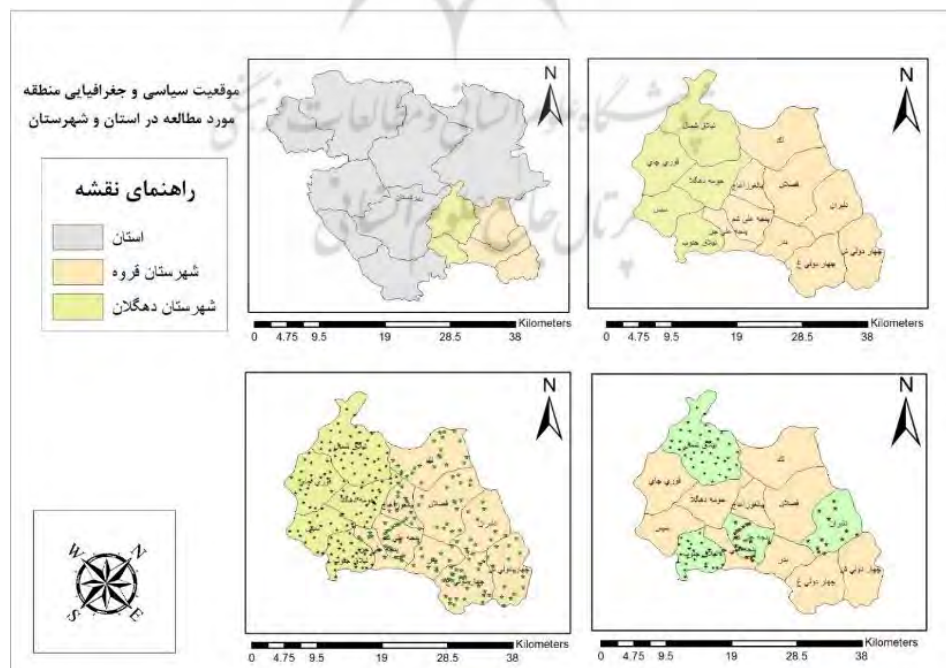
موقعیت سیاسی و جغرافیایی منطقه مورد مطالعه در استان و شهرستان

راهنمای نقشه

استان

شهرستان قروه

شهرستان دهگلان

N

Kilometers
0 4.75 9.5 19 28.5 38

N

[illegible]

Kilometers
0 4.75 9.5 19 28.5 38

N

Kilometers
0 4.75 9.5 19 28.5 38

N

Kilometers
0 4.75 9.5 19 28.5 38

N
E
S
W